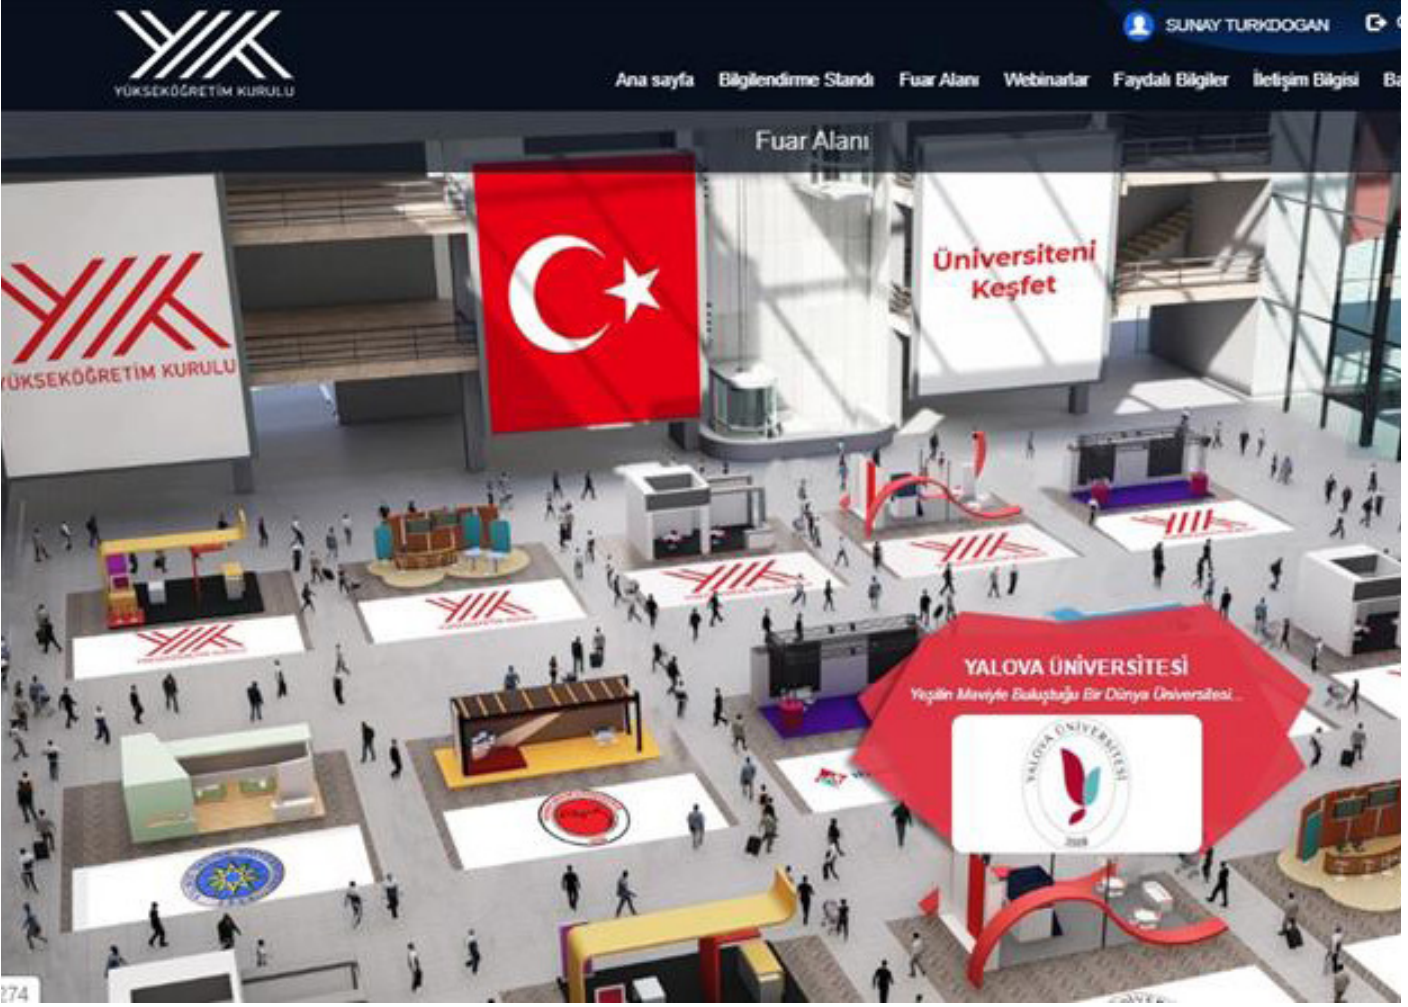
YÜKSEKÖĞRETİM KURULU

SUNAY TURKDOGAN

Ana sayfa Bilgilendirme Standı Fuar Alanı Webinarlar Faydalı Bilgiler İletişim Bilgisi Ba

Fuar Alanı

YÜKSEKÖĞRETİM KURULU

Üniversiteni Keşfet

YALOVA ÜNİVERSİTESİ
Yeşilin Maviyle Buluştuğu Bir Dünya Üniversitesi...

YALOVA ÜNİVERSİTESİ
2008

274